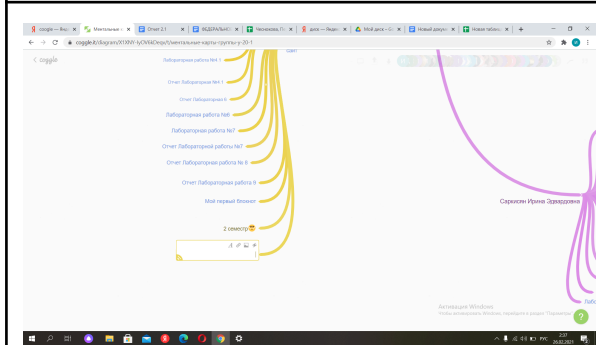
coggle — Вхо | Ментальные | Отчет 2.1 | ФЕДЕРАЛЬНОЕ | Чесноков, П | диск — Яндек | Мой диск — G | Новый докум | Новая таблиц

coggle.it/diagram/X1XNY-UyOVKkOmov/t/ментальные-карты-группы-у-20-1

< coggle

Лабораторная работа №4-1

Отчет Лабораторная №4-1

Отчет Лабораторная 6

Лабораторная работа №6

Лабораторная работа №7

Отчет Лабораторной работы №7

Отчет Лабораторная работа № 8

Отчет Лабораторная работа 9

Мой первый блокнот

2 семестр😎

Саркисян Ирина Эдвардовна

Лабо

Активация Windows
Чтобы активировать Windows, перейдите в раздел "Параметры".

РУС 2:37 26.02.2021